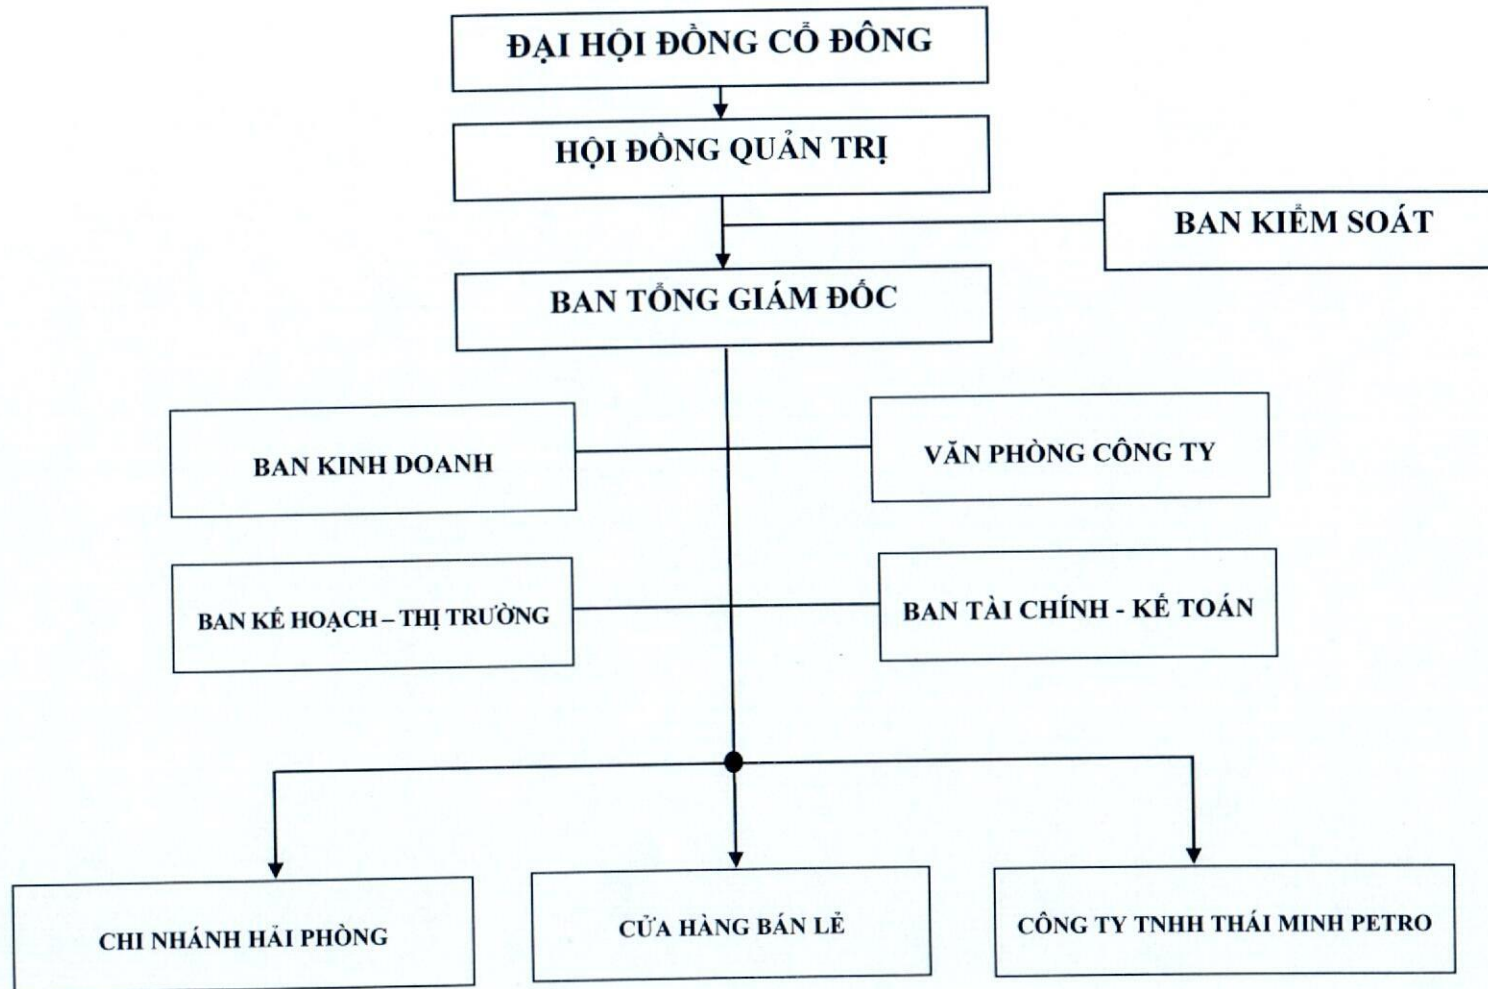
ĐẠI HỘI ĐỒNG CỔ ĐÔNG

HỘI ĐỒNG QUẢN TRỊ

BAN KIỂM SOÁT

BAN TỔNG GIÁM ĐỐC

BAN KINH DOANH

VĂN PHÒNG CÔNG TY

BAN KẾ HOẠCH – THỊ TRƯỜNG

BAN TÀI CHÍNH - KẾ TOÁN

CHI NHÁNH HẢI PHÒNG

CỬA HÀNG BÁN LẺ

CÔNG TY TNHH THÁI MINH PETRO